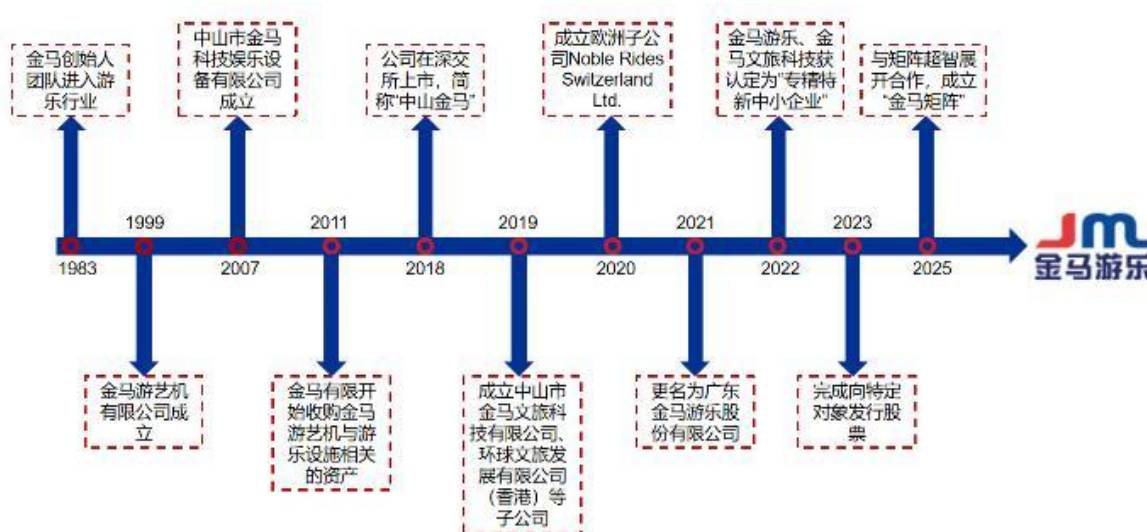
金马创始人团队进入游乐行业

中山市金马科技娱乐设备有限公司成立

公司在深交所上市，简称"中山金马"

成立欧洲子公司Noble Rides Switzerland Ltd.

金马游乐、金马文旅科技获认定为"专精特新中小企业"

与矩阵超智展开合作，成立"金马矩阵"

1999

2011

2019

2021

2023

1983

2007

2018

2020

2022

2025

JM
金马游乐

金马游艺机有限公司成立

金马有限开始收购金马游艺机与游乐设施相关的资产

成立中山市金马文旅科技有限公司、环球文旅发展有限公司（香港）等子公司

更名为广东金马游乐股份有限公司

完成向特定对象发行股票